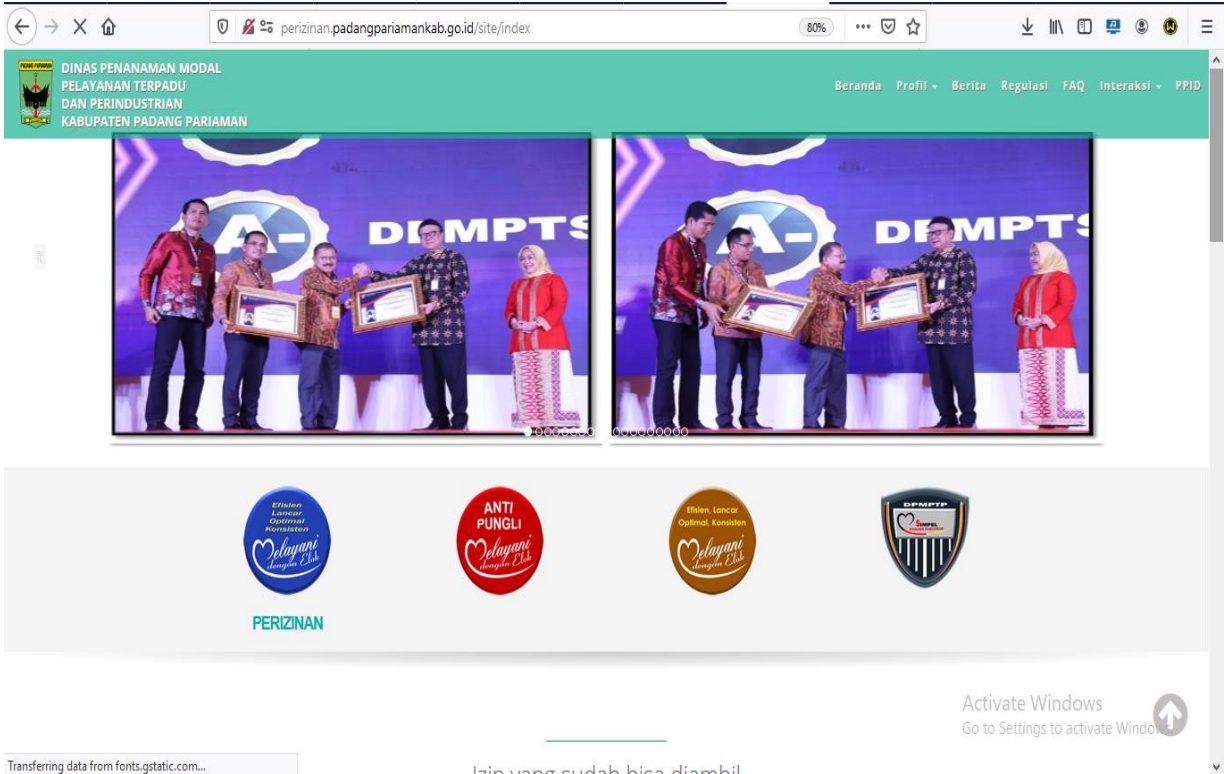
perizinan.padangpariamankab.go.id/site/index

80%

PADANG PARIAMAN

DINAS PENANAMAN MODAL
PELAYANAN TERPADU
DAN PERINDUSTRIAN
KABUPATEN PADANG PARIAMAN

Beranda Profil Berita Regulasi FAQ Interaksi PPID

A- DPMPTS

A- DPMPTS

Efisien Lancar Optimal Konsisten
Melayani dengan Elok

ANTI PUNGLI
Melayani dengan Elok

Efisien, Lancar Optimal, Konsisten
Melayani dengan Elok

DPMPTP
SIMPEL

PERIZINAN

Activate Windows
Go to Settings to activate Windows.

Transferring data from fonts.gstatic.com...

Izin yang sudah bisa diambil